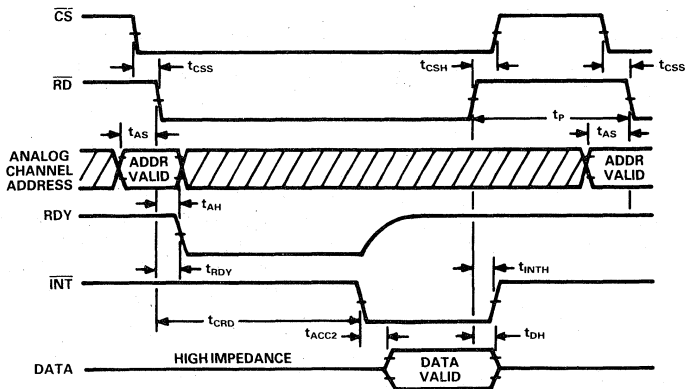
$\overline{CS}$

$t_{CSS}$

$t_{CSH}$

$t_{CSS}$

$\overline{RD}$

$t_P$

$t_{AS}$

$t_{AS}$

ANALOG CHANNEL ADDRESS

ADDR VALID

ADDR VALID

$t_{AH}$

RDY

$t_{RDY}$

$t_{INTH}$

$\overline{INT}$

$t_{CRD}$

$t_{ACC2}$

$t_{DH}$

DATA

HIGH IMPEDANCE

DATA VALID